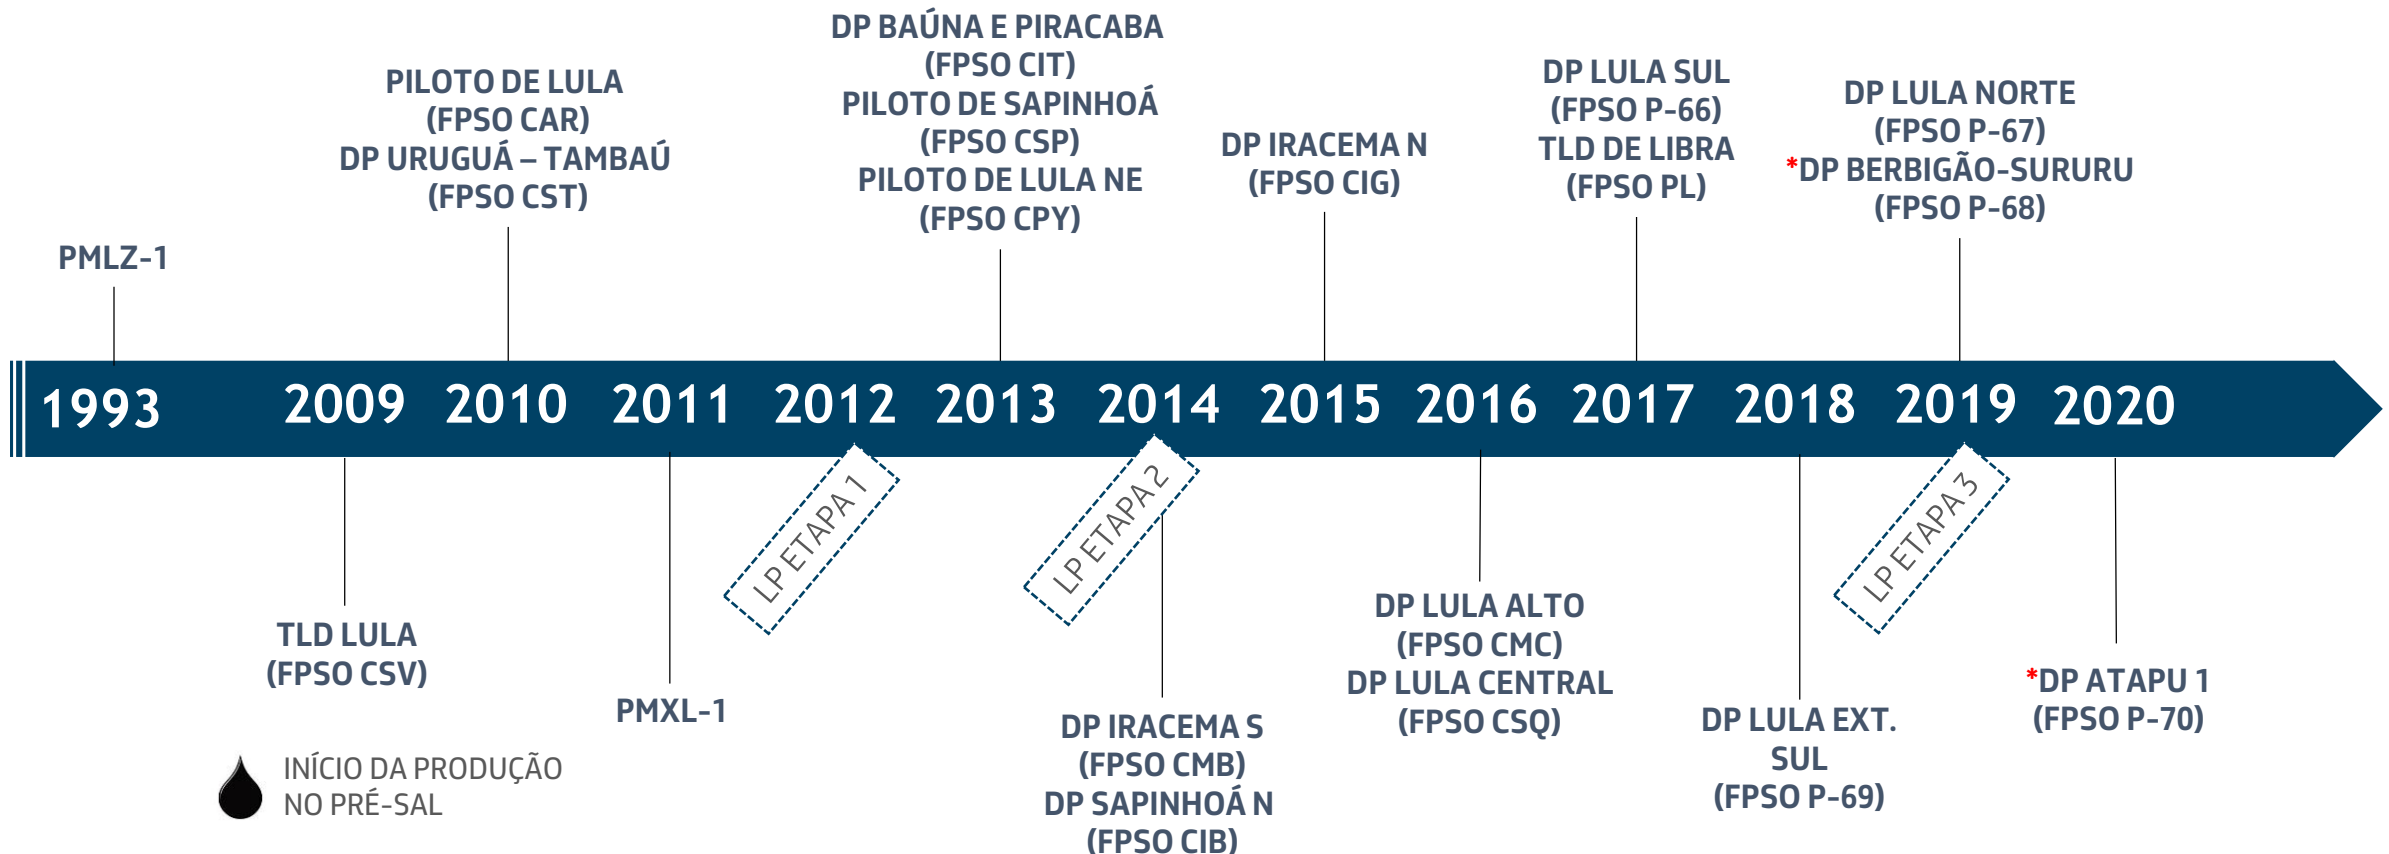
PMLZ-1

PILOTO DE LULA (FPSO CAR) DP URUGUÁ – TAMBAÚ (FPSO CST)

DP BAÚNA E PIRACABA (FPSO CIT) PILOTO DE SAPINHOÁ (FPSO CSP) PILOTO DE LULA NE (FPSO CPY)

DP IRACEMA N (FPSO CIG)

DP LULA SUL (FPSO P-66) TLD DE LIBRA (FPSO PL)

DP LULA NORTE (FPSO P-67) *DP BERBIGÃO-SURURU (FPSO P-68)

1993 2009 2010 2011 2012 2013 2014 2015 2016 2017 2018 2019 2020

LP ETAPA 1

LP ETAPA 2

LP ETAPA 3

TLD LULA (FPSO CSV)

PMXL-1

DP IRACEMA S (FPSO CMB) DP SAPINHOÁ N (FPSO CIB)

DP LULA ALTO (FPSO CMC) DP LULA CENTRAL (FPSO CSQ)

DP LULA EXT. SUL (FPSO P-69)

*DP ATAPU 1 (FPSO P-70)

INÍCIO DA PRODUÇÃO NO PRÉ-SAL